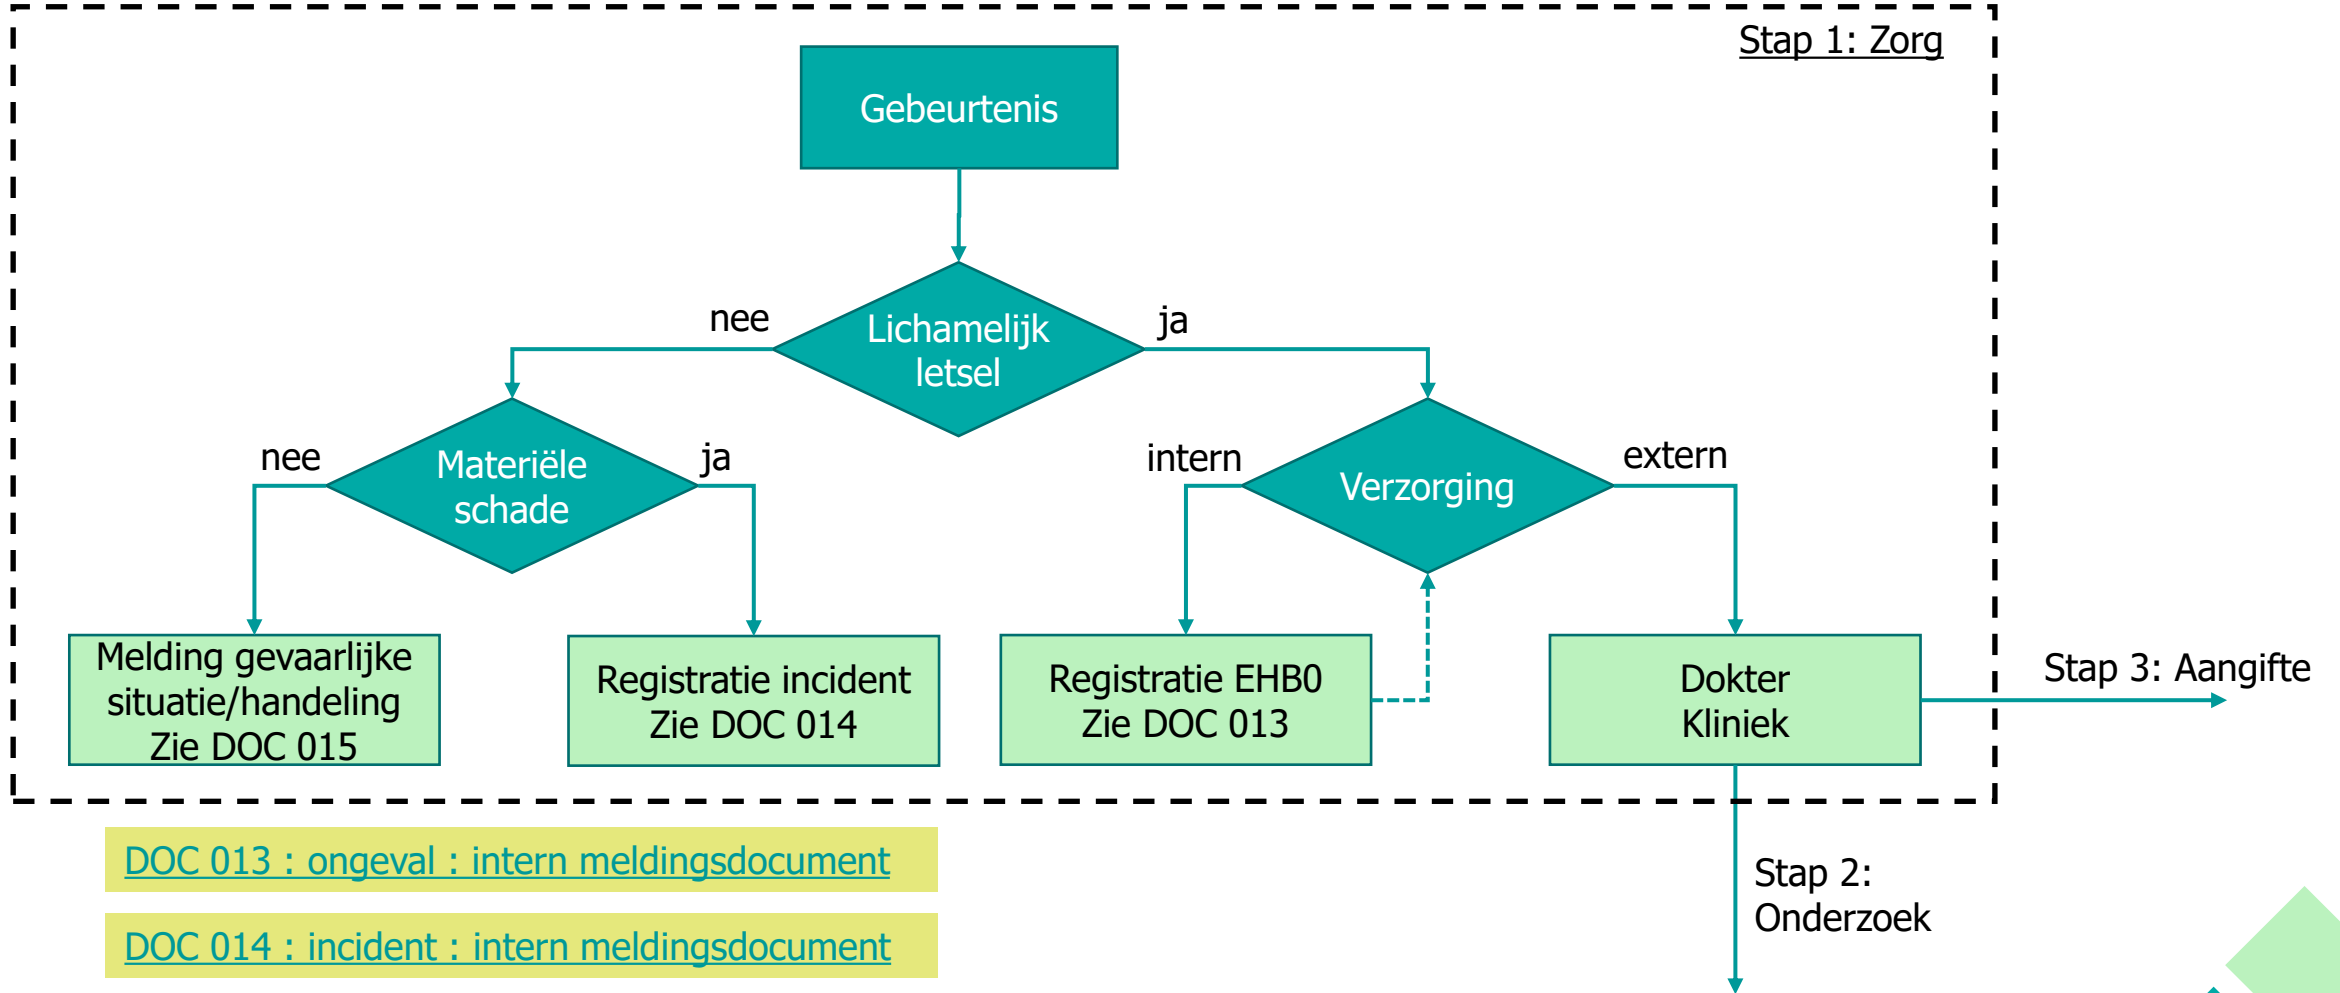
Stap 1: Zorg

Gebeurtenis

nee

Lichamelijk letsel

ja

nee

Materiële schade

ja

intern

Verzorging

extern

Melding gevaarlijke situatie/handeling Zie DOC 015

Registratie incident Zie DOC 014

Registratie EHB0 Zie DOC 013

Dokter Kliniek

Stap 3: Aangifte

DOC 013 : ongeval : intern meldingsdocument

DOC 014 : incident : intern meldingsdocument

Stap 2: Onderzoek